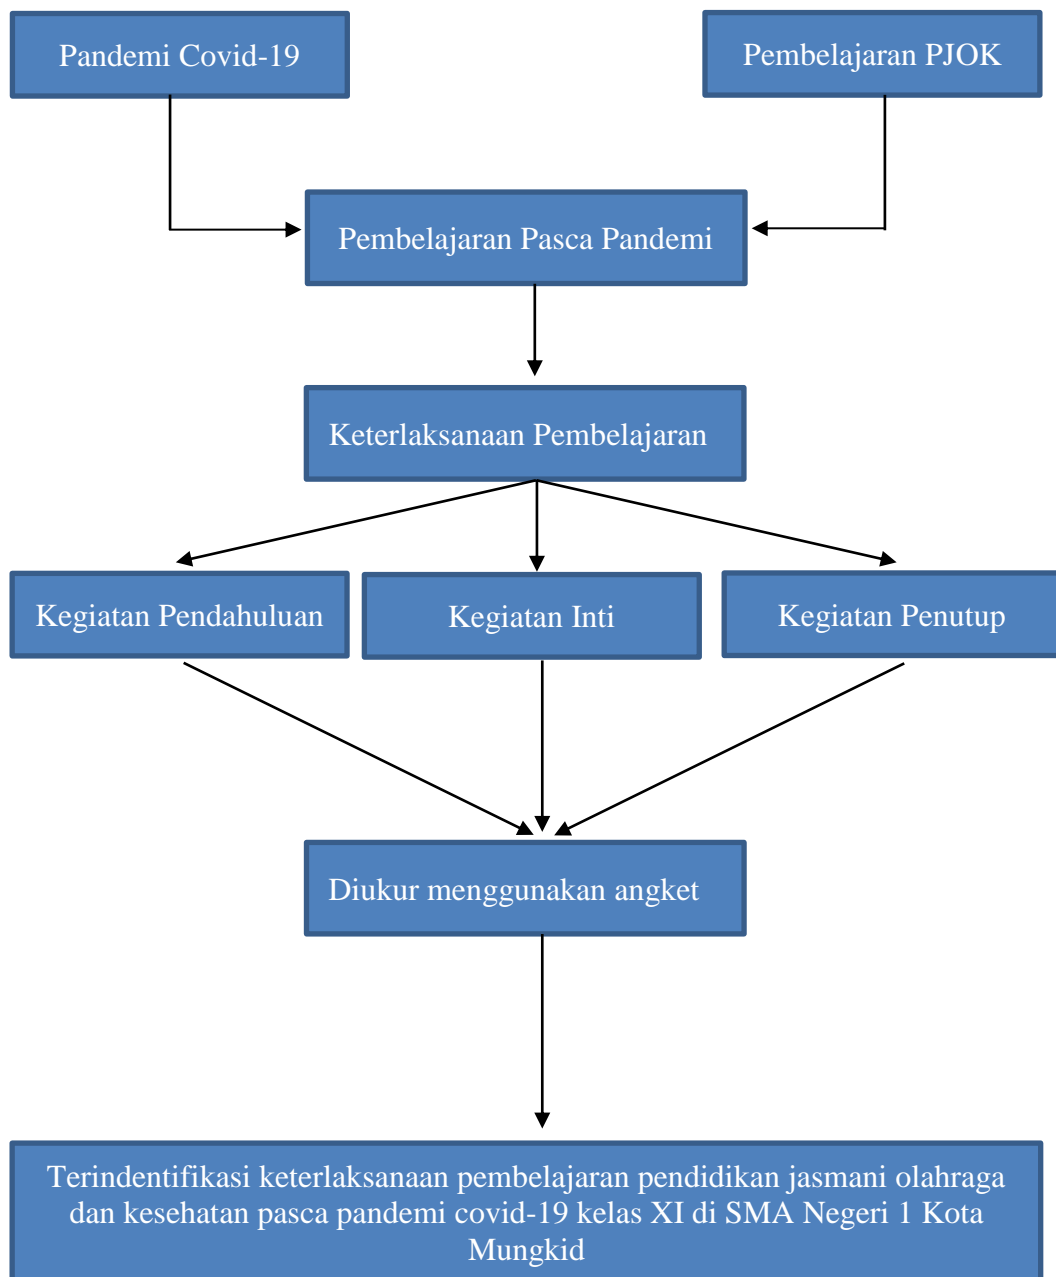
Pandemi Covid-19

Pembelajaran PJOK

Pembelajaran Pasca Pandemi

Keterlaksanaan Pembelajaran

Kegiatan Pendahuluan

Kegiatan Inti

Kegiatan Penutup

Diukur menggunakan angket

Terindentifikasi keterlaksanaan pembelajaran pendidikan jasmani olahraga dan kesehatan pasca pandemi covid-19 kelas XI di SMA Negeri 1 Kota Mungkid